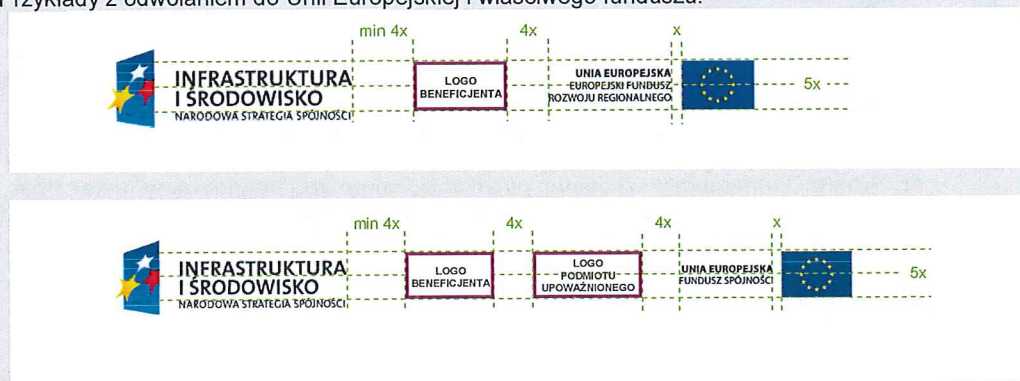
Przykłady z odwołaniem do Unii Europejskiej i właściwego funduszu:

min 4x
4x
x
INFRASTRUKTURA
I ŚRODOWISKO
NARODOWA STRATEGIA SPÓJNOŚCI
LOGO
BENEFICJENTA
UNIA EUROPEJSKA
EUROPEJSKI FUNDUSZ
ROZWOJU REGIONALNEGO
5x

min 4x
4x
4x
x
INFRASTRUKTURA
I ŚRODOWISKO
NARODOWA STRATEGIA SPÓJNOŚCI
LOGO
BENEFICJENTA
LOGO
PODMIOTU
UPOWAŻNIONEGO
UNIA EUROPEJSKA
FUNDUSZ SPÓJNOŚCI
5x